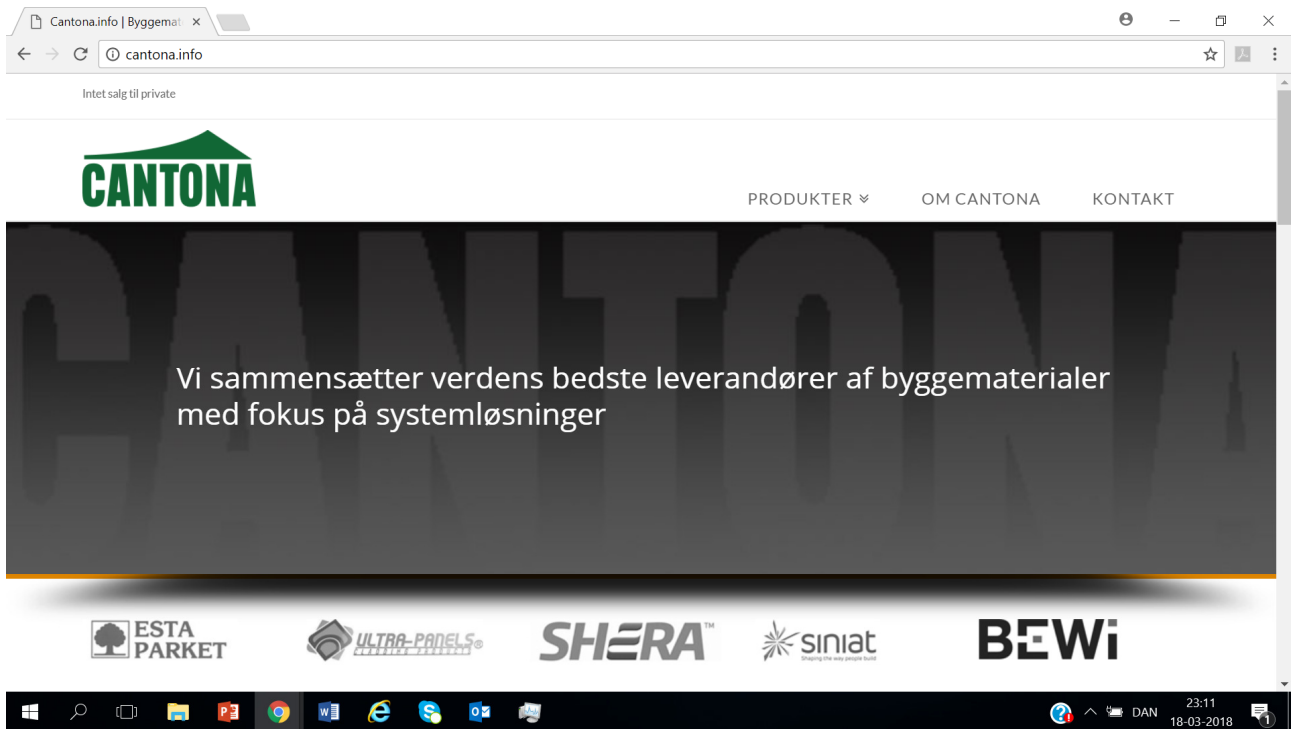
Cantona.info | Byggemat ×

cantona.info

Intet salg til private

CANTONA

PRODUKTER ≫ OM CANTONA KONTAKT

CANTONA

Vi sammensætter verdens bedste leverandører af byggematerialer med fokus på systemløsninger

ESTA PARKET

ULTRA-PANELS®

SHERA™

siniat
Shaping the way people build

BEWi

DAN 23:11 18-03-2018